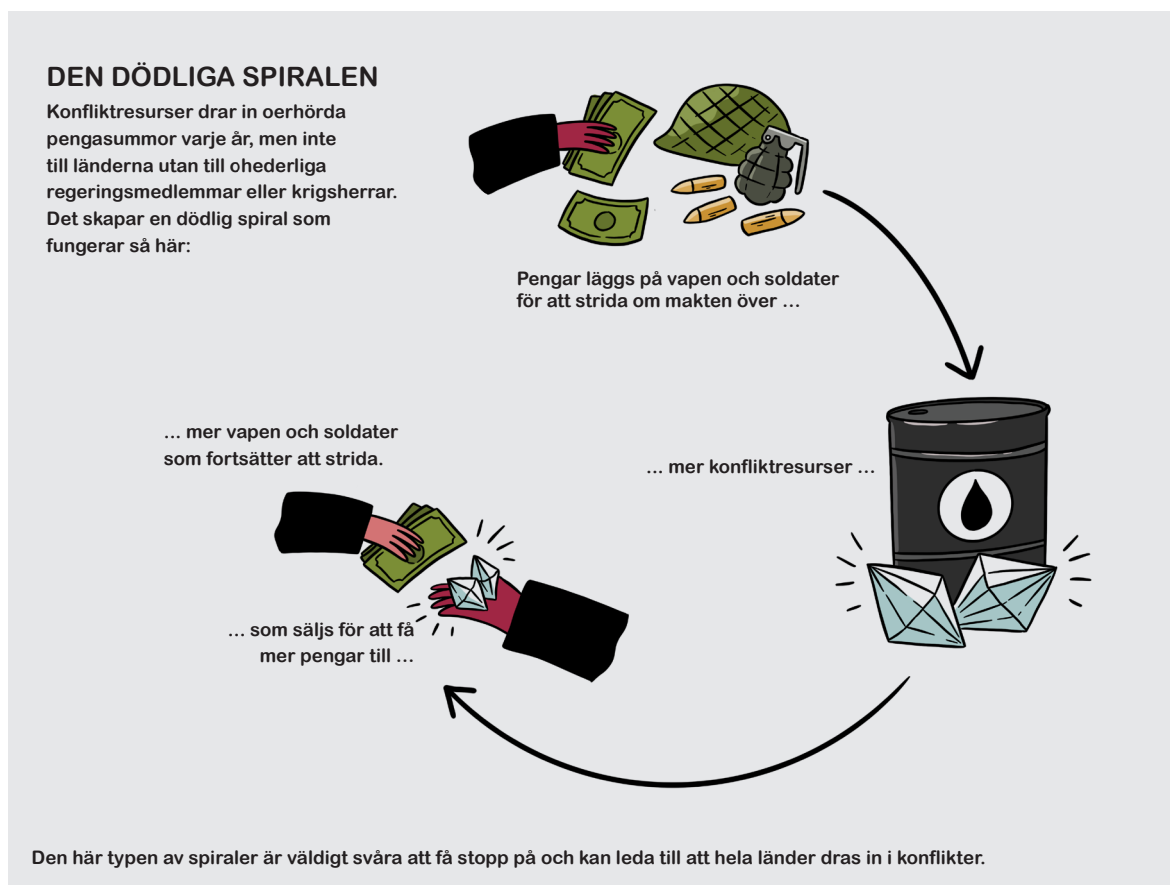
DEN DÖDLIGA SPIRALEN

Konfliktresurser drar in oerhörda pengasummor varje år, men inte till länderna utan till ohederliga regeringsmedlemmar eller krigsherrar. Det skapar en dödlig spiral som fungerar så här:

Pengar läggs på vapen och soldater för att strida om makten över …

… mer konfliktresurser …

… som säljs för att få mer pengar till …

… mer vapen och soldater som fortsätter att strida.

Den här typen av spiraler är väldigt svåra att få stopp på och kan leda till att hela länder dras in i konflikter.